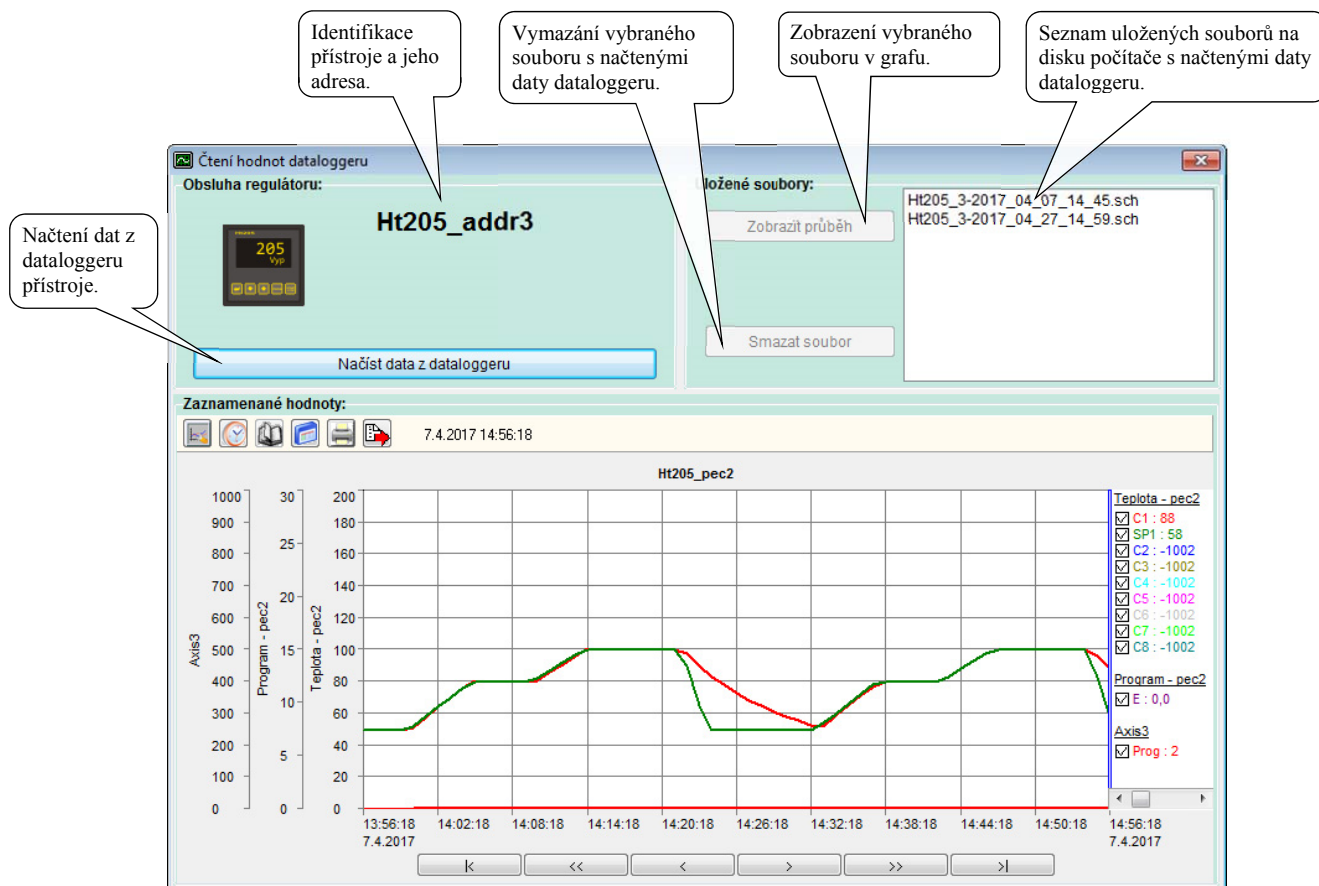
Identifikace přístroje a jeho adresa.

Vymazání vybraného souboru s načtenými daty dataloggeru.

Zobrazení vybraného souboru v grafu.

Seznam uložených souborů na disku počítače s načtenými daty dataloggeru.

Načtení dat z dataloggeru přístroje.

Čtení hodnot dataloggeru

Obsluha regulátoru:

Ht205_addr3

205
Vyp

Načíst data z dataloggeru

Uložené soubory:

Zobrazit průběh

Smazat soubor

Ht205_3-2017_04_07_14_45.sch
Ht205_3-2017_04_27_14_59.sch

Zaznamenané hodnoty:

7.4.2017 14:56:18

Ht205_pec2

Axis3
1000
900
800
700
600
500
400
300
200
100
0

Program - pec2
30
25
20
15
10
5
0

Teplota - pec2
200
180
160
140
120
100
80
60
40
20
0

13:56:18
7.4.2017
14:02:18
14:08:18
14:14:18
14:20:18
14:26:18
14:32:18
14:38:18
14:44:18
14:50:18
14:56:18
7.4.2017

Teplota - pec2
C1 : 88
SP1 : 58
C2 : -1002
C3 : -1002
C4 : -1002
C5 : -1002
C6 : -1002
C7 : -1002
C8 : -1002

Program - pec2
E : 0,0

Axis3
Prog : 2

|<
<<
<
>
>>
>|